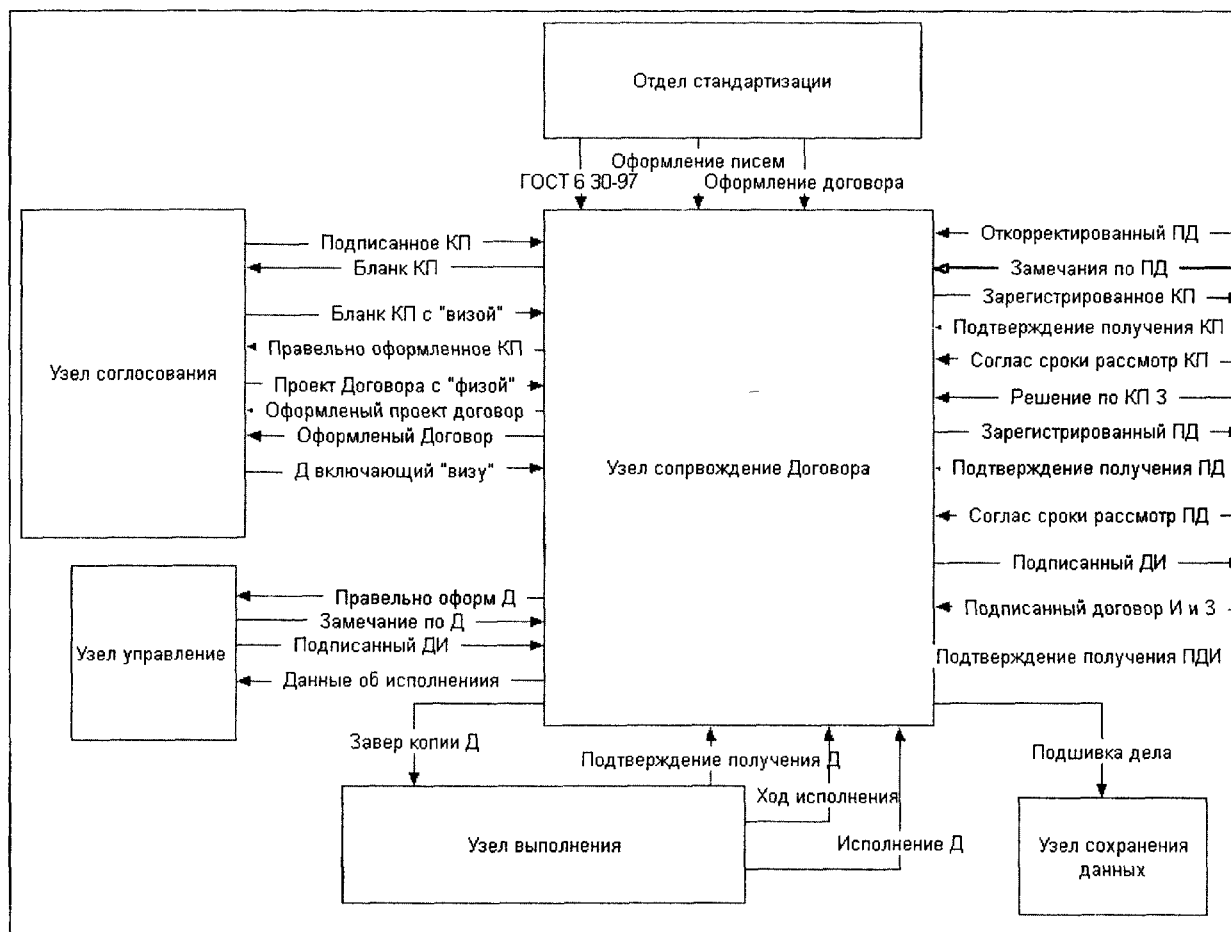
Отдел стандартизации

Оформление писем
ГОСТ 6 30-97
Оформление договора

Узел соглосования

Подписанное КП
Бланк КП
Бланк КП с "визой"
Правельно оформленное КП
Проект Договора с "физой"
Оформленый проект договор
Оформленый Договор
Д включающий "визу"

Узел сопрвождение Договора

Откорректированный ПД
Замечания по ПД
Зарегистрированное КП
Подтверждение получения КП
Соглас сроки рассмотр КП
Решение по КП З
Зарегистрированный ПД
Подтверждение получения ПД
Соглас сроки рассмотр ПД
Подписанный ДИ
Подписанный договор И и З
Подтверждение получения ПДИ

Узел управление

Правельно оформ Д
Замечание по Д
Подписанный ДИ
Данные об исполнениия

Завер копии Д
Подтверждение получения Д
Ход исполнения
Исполнение Д
Подшивка дела

Узел выполнения

Узел сохранения данных